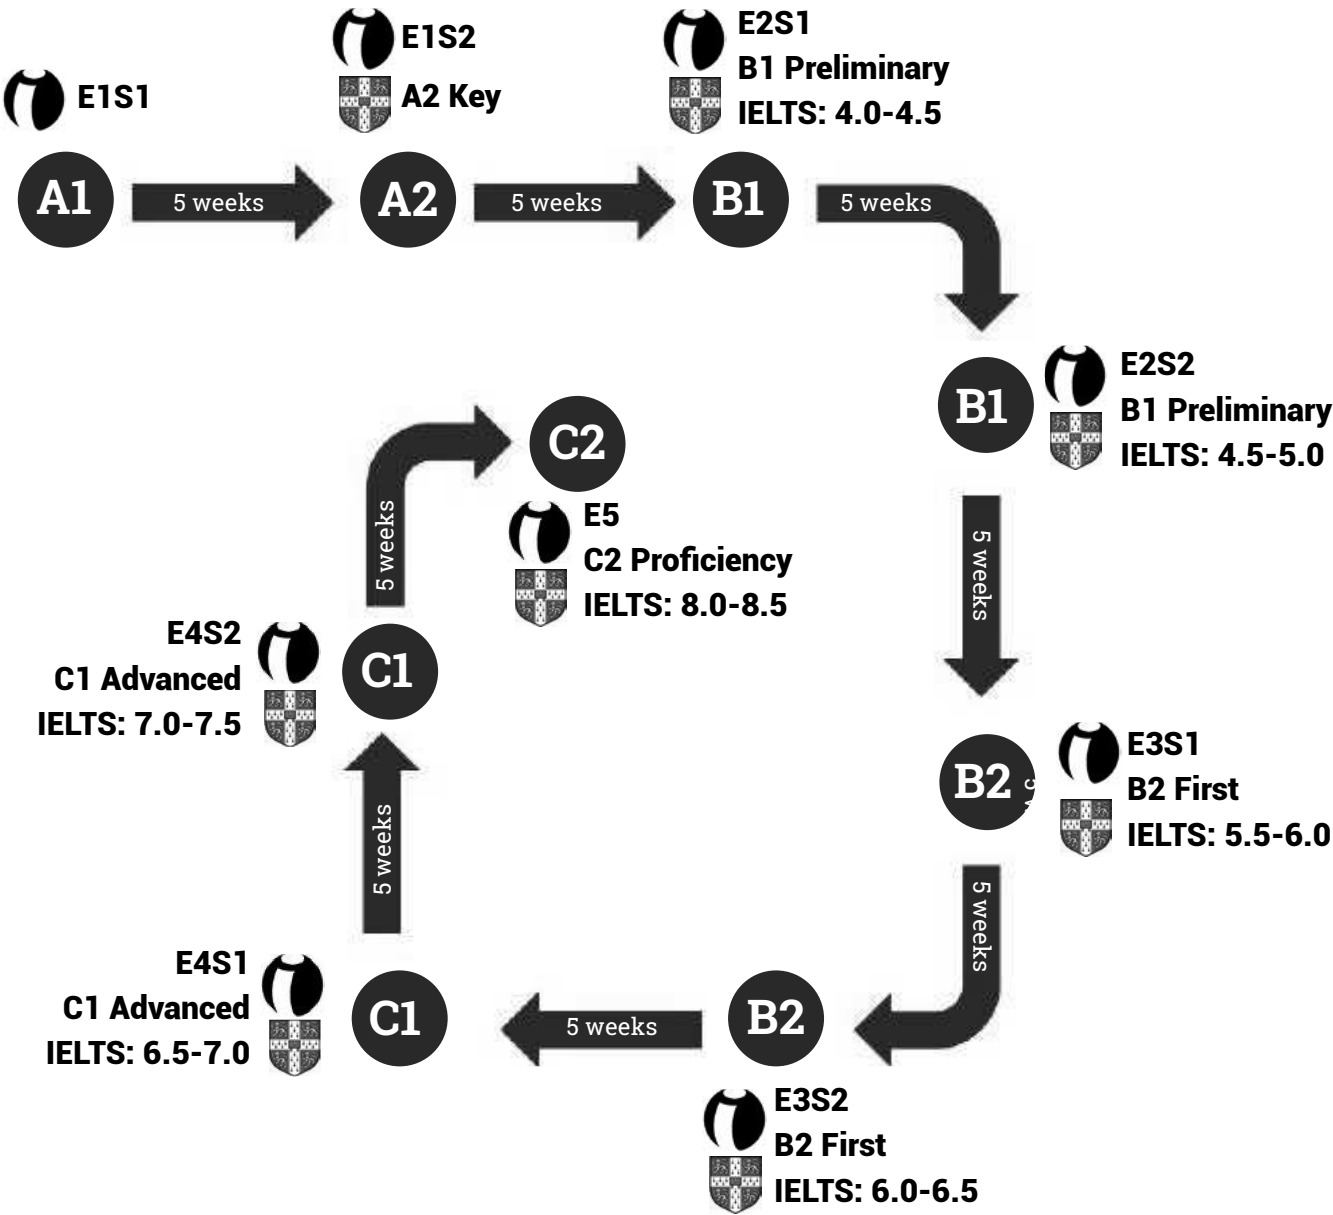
E1S1

A1

5 weeks

E1S2
A2 Key

A2

5 weeks

E2S1
B1 Preliminary
IELTS: 4.0-4.5

B1

5 weeks

B1

E2S2
B1 Preliminary
IELTS: 4.5-5.0

5 weeks

B2

E3S1
B2 First
IELTS: 5.5-6.0

5 weeks

B2

E3S2
B2 First
IELTS: 6.0-6.5

5 weeks

C1

E4S1
C1 Advanced
IELTS: 6.5-7.0

5 weeks

C1

E4S2
C1 Advanced
IELTS: 7.0-7.5

5 weeks

C2

E5
C2 Proficiency
IELTS: 8.0-8.5